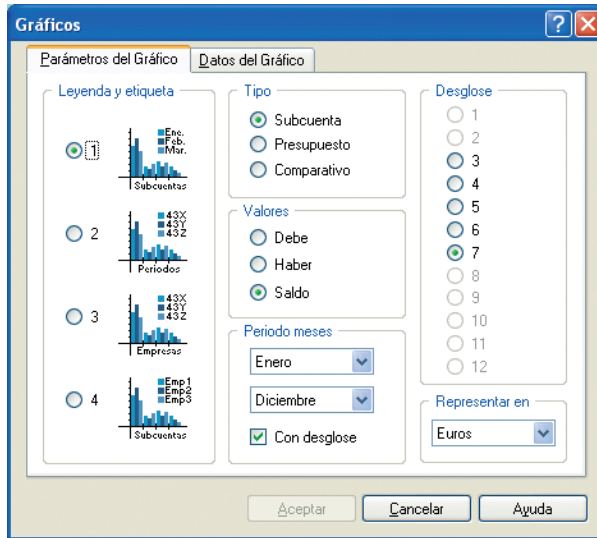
Gráficos

Parámetros del Gráfico | Datos del Gráfico

Leyenda y etiqueta

1
Enc.
Feb.
Mar.
Subcuentas

2
43X
43Y
43Z
Periodos

3
43X
43Y
43Z
Empresas

4
Emp1
Emp2
Emp3
Subcuentas

Tipo
Subcuenta
Presupuesto
Comparativo

Valores
Debe
Haber
Saldo

Periodo meses
Enero
Diciembre
Con desglose

Desglose
1
2
3
4
5
6
7
8
9
10
11
12

Representar en
Euros

Aceptar | Cancelar | Ayuda